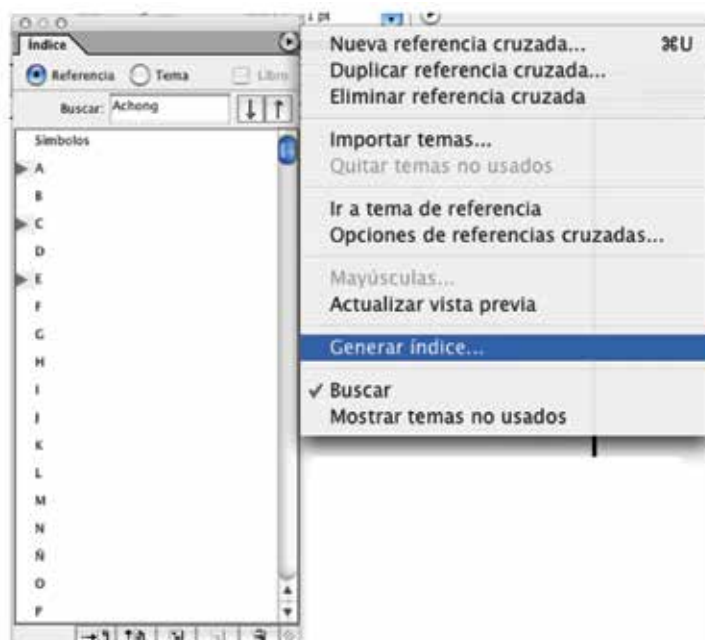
Índice

Referencia Tema Libro

Buscar: Achong

Símbolos
A
B
C
D
E
F
G
H
I
J
K
L
M
N
Ñ
O
P

Nueva referencia cruzada... ⌘U
Duplicar referencia cruzada...
Eliminar referencia cruzada

Importar temas...
Quitar temas no usados

Ir a tema de referencia
Opciones de referencias cruzadas...

Mayúsculas...
Actualizar vista previa

Generar índice...

✓ Buscar
Mostrar temas no usados